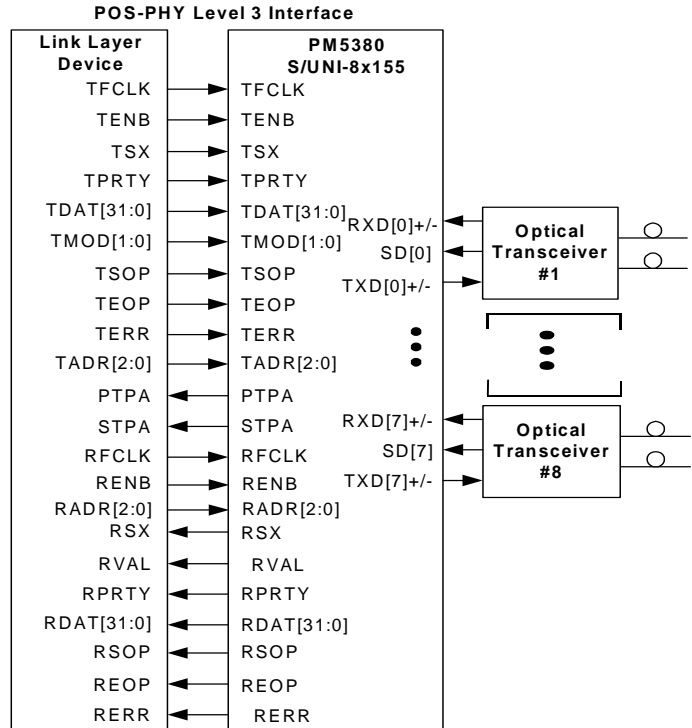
POS-PHY Level 3 Interface

Link Layer Device

TFCLK
TENB
TSX
TPRTY
TDAT[31:0]
TMOD[1:0]
TSOP
TEOP
TERR
TADR[2:0]
PTPA
STPA
RFCLK
RENB
RADR[2:0]
RSX
RVAL
RPRTY
RDAT[31:0]
RSOP
REOP
RERR

PM5380 S/UNI-8x155

TFCLK
TENB
TSX
TPRTY
TDAT[31:0]
TMOD[1:0]
TSOP
TEOP
TERR
TADR[2:0]
PTPA
STPA
RFCLK
RENB
RADR[2:0]
RSX
RVAL
RPRTY
RDAT[31:0]
RSOP
REOP
RERR

RXD[0]+/-
SD[0]
TXD[0]+/-

RXD[7]+/-
SD[7]
TXD[7]+/-

Optical Transceiver #1

Optical Transceiver #8